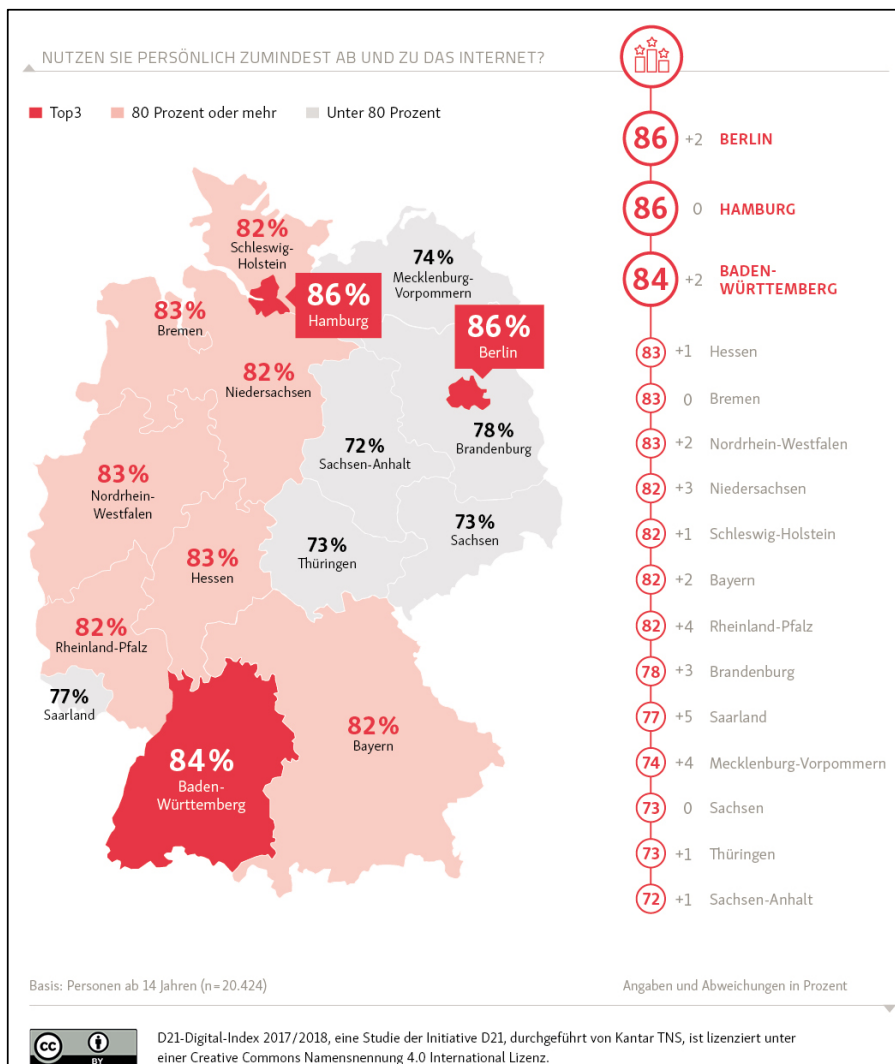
NUTZEN SIE PERSÖNLICH ZUMINDEST AB UND ZU DAS INTERNET?

Top3 80 Prozent oder mehr Unter 80 Prozent

82% Schleswig-Holstein
74% Mecklenburg-Vorpommern
86% Hamburg
83% Bremen
86% Berlin
82% Niedersachsen
72% Sachsen-Anhalt
78% Brandenburg
83% Nordrhein-Westfalen
73% Sachsen
83% Hessen
73% Thüringen
82% Rheinland-Pfalz
77% Saarland
82% Bayern
84% Baden-Württemberg

86 +2 BERLIN
86 0 HAMBURG
84 +2 BADEN-WÜRTTEMBERG
83 +1 Hessen
83 0 Bremen
83 +2 Nordrhein-Westfalen
82 +3 Niedersachsen
82 +1 Schleswig-Holstein
82 +2 Bayern
82 +4 Rheinland-Pfalz
78 +3 Brandenburg
77 +5 Saarland
74 +4 Mecklenburg-Vorpommern
73 0 Sachsen
73 +1 Thüringen
72 +1 Sachsen-Anhalt

Basis: Personen ab 14 Jahren (n=20.424)

Angaben und Abweichungen in Prozent

D21-Digital-Index 2017/2018, eine Studie der Initiative D21, durchgeführt von Kantar TNS, ist lizenziert unter einer Creative Commons Namensnennung 4.0 International Lizenz.